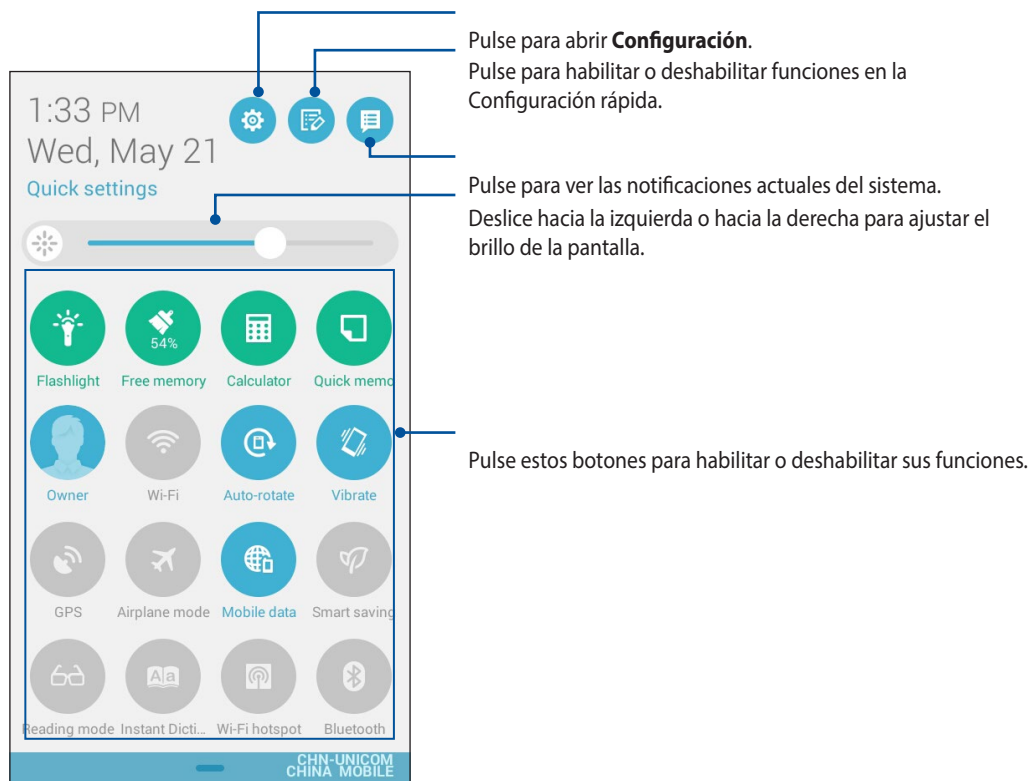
1:33 PM
Wed, May 21
Quick settings

Flashlight
54%
Free memory
Calculator
Quick memo
Owner
Wi-Fi
Auto-rotate
Vibrate
GPS
Airplane mode
Mobile data
Smart saving
Reading mode
Instant Dicti...
Wi-Fi hotspot
Bluetooth
CHN-UNICOM
CHINA MOBILE

Pulse para abrir **Configuración**.
Pulse para habilitar o deshabilitar funciones en la Configuración rápida.
Pulse para ver las notificaciones actuales del sistema.
Deslice hacia la izquierda o hacia la derecha para ajustar el brillo de la pantalla.
Pulse estos botones para habilitar o deshabilitar sus funciones.